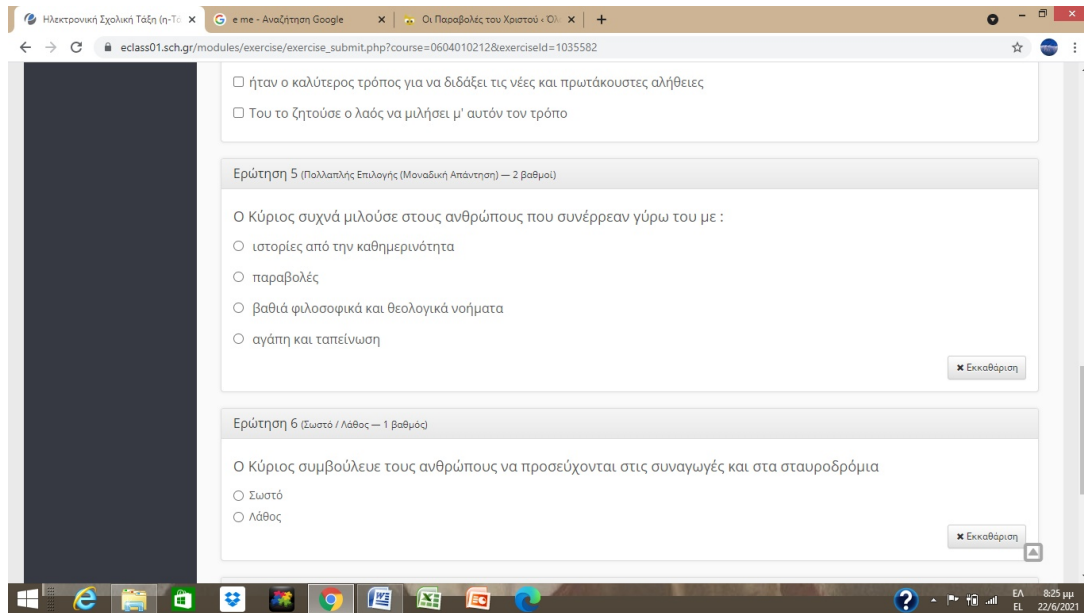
Ηλεκτρονική Σχολική Τάξη (η-Τά ×
e me - Αναζήτηση Google ×
Οι Παραβολές του Χριστού ‹ ΟΛ ×
+

eclass01.sch.gr/modules/exercise/exercise_submit.php?course=0604010212&exerciseId=1035582

☐ ήταν ο καλύτερος τρόπος για να διδάξει τις νέες και πρωτάκουστες αλήθειες

☐ Του το ζητούσε ο λαός να μιλήσει μ' αυτόν τον τρόπο

Ερώτηση 5 (Πολλαπλής Επιλογής (Μοναδική Απάντηση) — 2 βαθμοί)

Ο Κύριος συχνά μιλούσε στους ανθρώπους που συνέρρεαν γύρω του με :

○ ιστορίες από την καθημερινότητα

○ παραβολές

○ βαθιά φιλοσοφικά και θεολογικά νοήματα

○ αγάπη και ταπείνωση

✖ Εκκαθάριση

Ερώτηση 6 (Σωστό / Λάθος — 1 βαθμός)

Ο Κύριος συμβούλευε τους ανθρώπους να προσεύχονται στις συναγωγές και στα σταυροδρόμια

○ Σωστό

○ Λάθος

✖ Εκκαθάριση

ΕΛ EL 8:25 μμ 22/6/2021